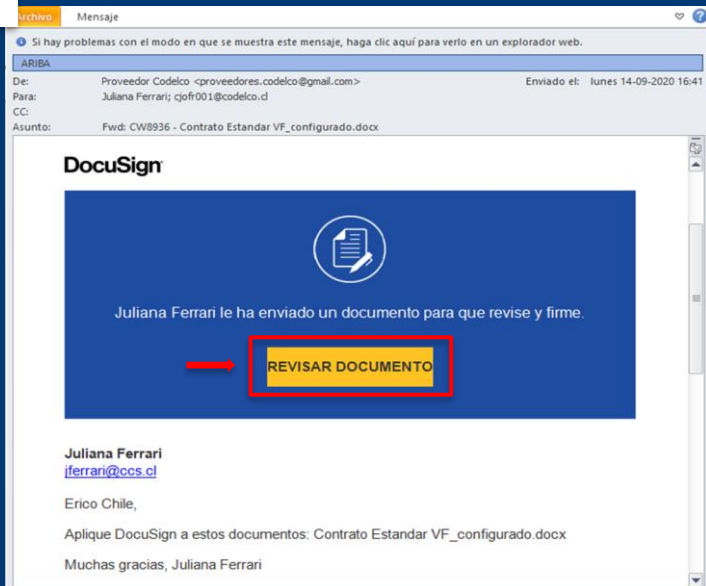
Archivo Mensaje

Si hay problemas con el modo en que se muestra este mensaje, haga clic aquí para verlo en un explorador web.

ARIBA

De: Proveedor Codelco <proveedores.codelco@gmail.com>
Enviado el: lunes 14-09-2020 16:41
Para: Juliana Ferrari; cjofr001@codelco.cl
CC:
Asunto: Fwd: CW8936 - Contrato Estandar VF_configurado.docx

DocuSign

Juliana Ferrari le ha enviado un documento para que revise y firme.

REVISAR DOCUMENTO

Juliana Ferrari
jferrari@ccs.cl

Erico Chile,

Aplique DocuSign a estos documentos: Contrato Estandar VF_configurado.docx

Muchas gracias, Juliana Ferrari